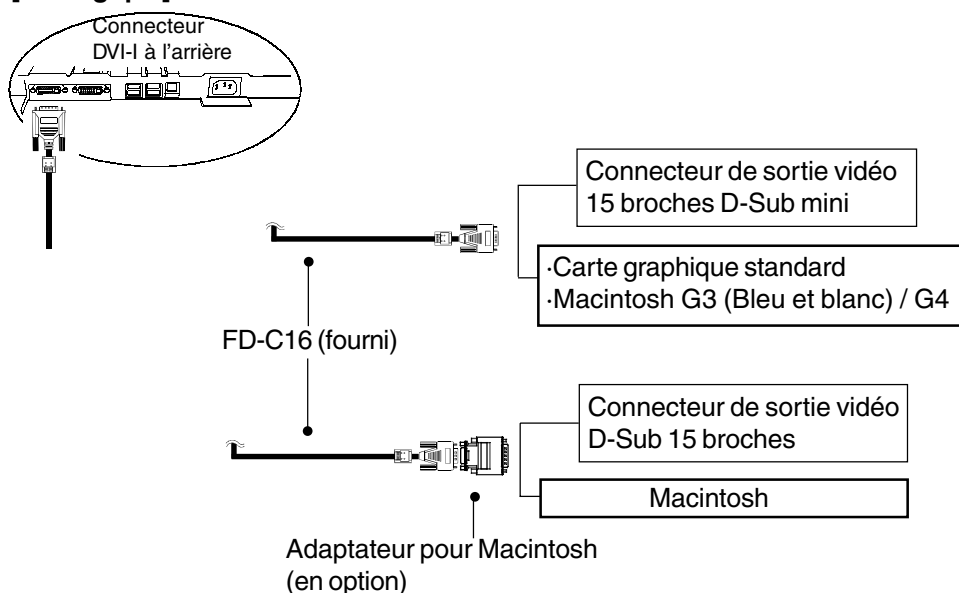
Connecteur DVI-I à l'arrière

Connecteur de sortie vidéo 15 broches D-Sub mini

·Carte graphique standard
·Macintosh G3 (Bleu et blanc) / G4

FD-C16 (fourni)

Connecteur de sortie vidéo D-Sub 15 broches

Macintosh

Adaptateur pour Macintosh (en option)